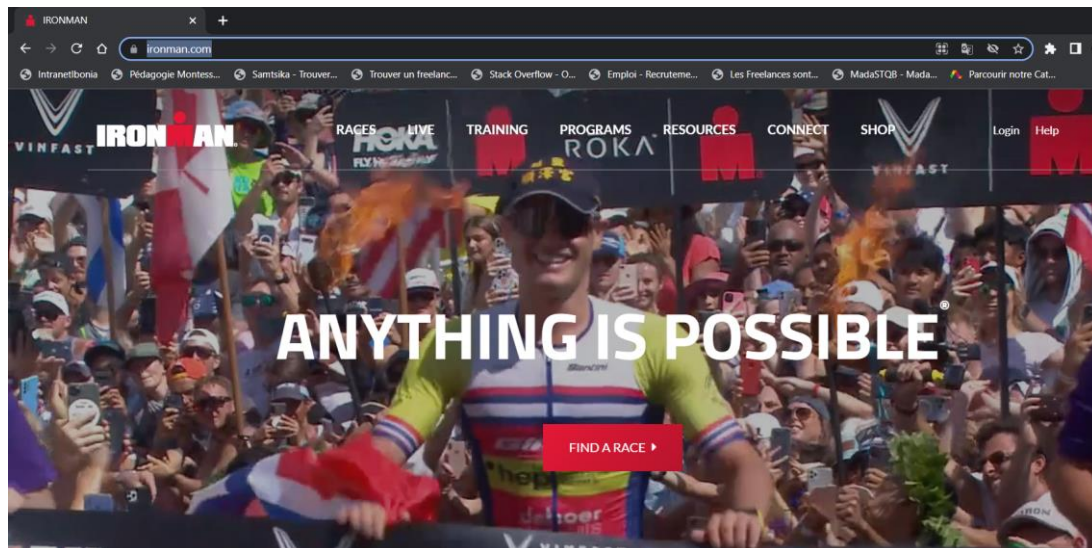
IRONMAN

ironman.com

Intranetlbonia Pédagogie Montess... Samtsika - Trouver... Trouver un freelanc... Stack Overflow - O... Emploi - Recruteme... Les Freelances sont... MadaSTQB - Mada... Parcourir notre Cat...

VINFAST IRONMAN RACES LIVE TRAINING PROGRAMS RESOURCES CONNECT SHOP Login Help

HOKA ROKA VINFAST

ANYTHING IS POSSIBLE®

FIND A RACE ▸